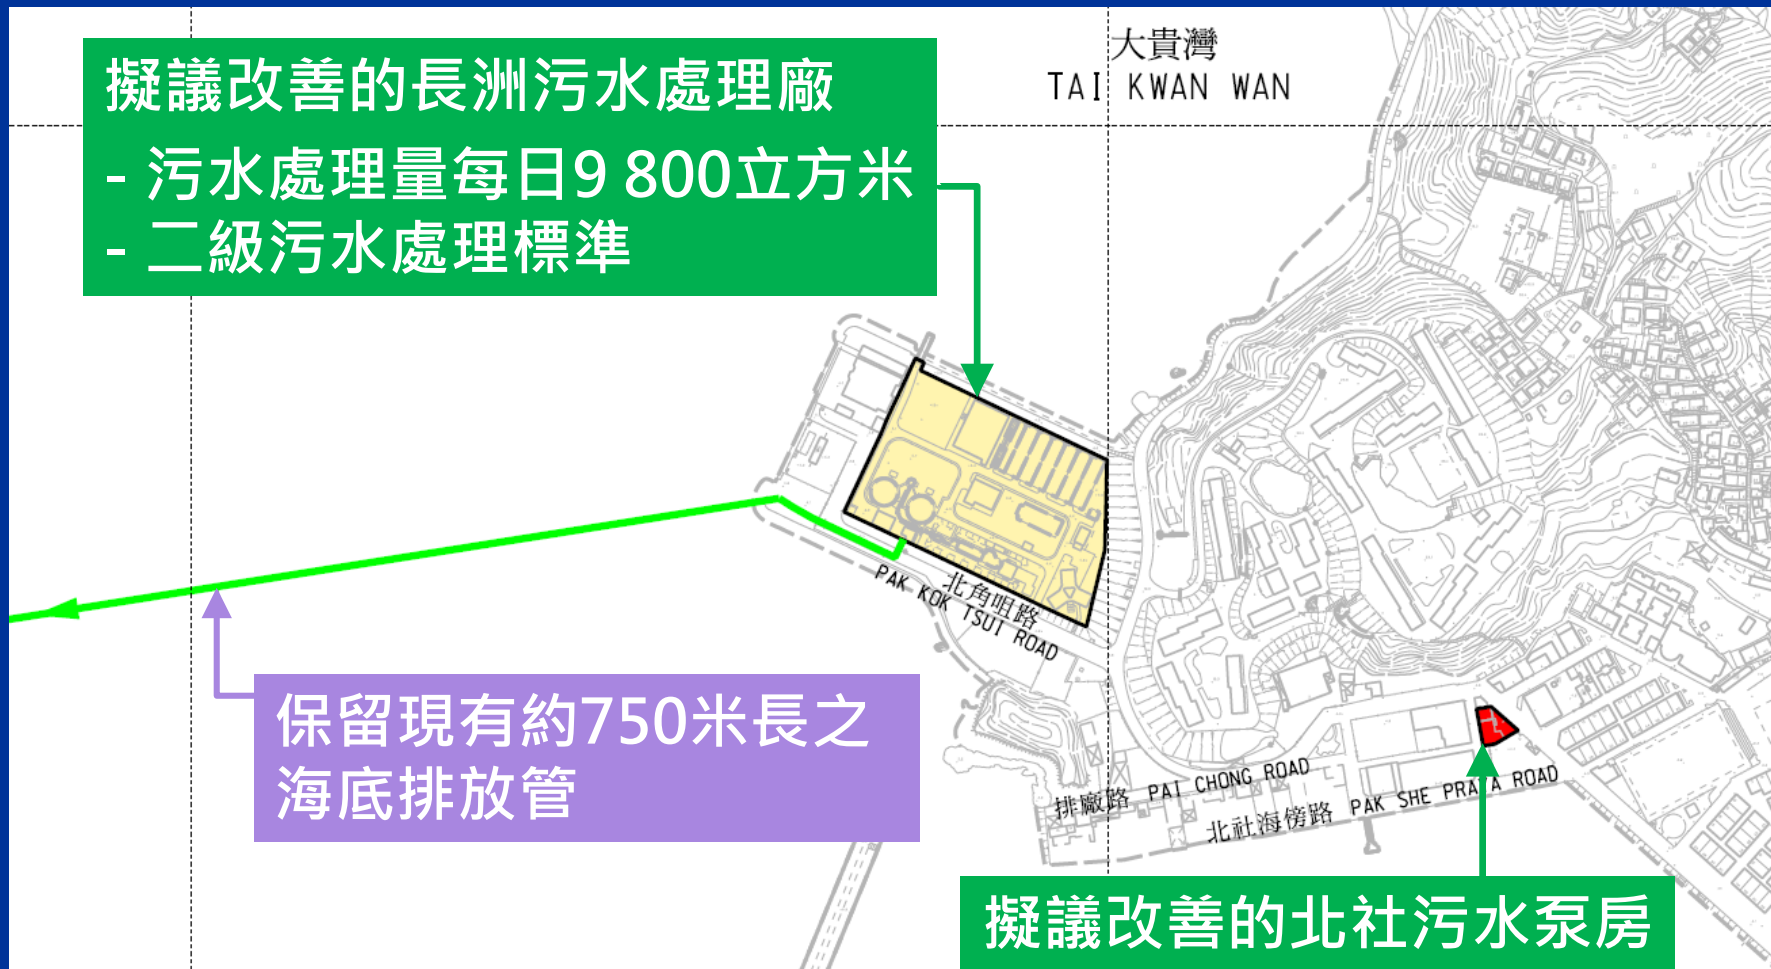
擬議改善的長洲污水處理廠

- 污水處理量每日9 800立方米
- 二級污水處理標準

大貴灣
TAI KWAN WAN

北角咀路
PAK KOK TSUI ROAD

保留現有約750米長之海底排放管

排廠路 PAI CHONG ROAD

北社海傍路 PAK SHE PRAYA ROAD

擬議改善的北社污水泵房